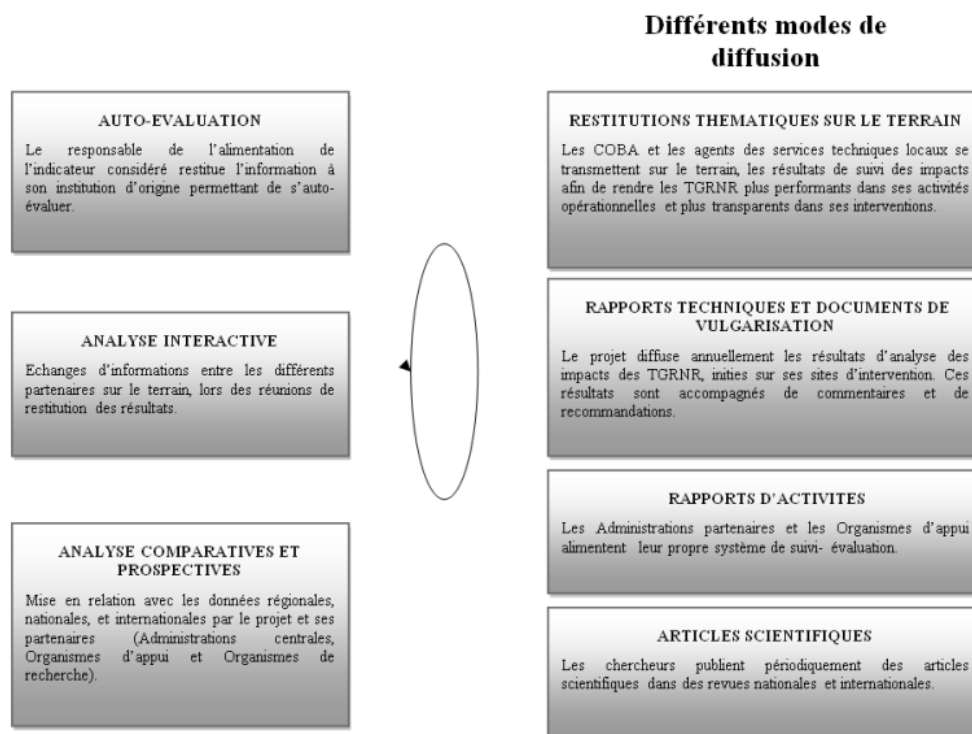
Différents modes de diffusion

AUTO-EVALUATION

Le responsable de l'alimentation de l'indicateur considéré restitue l'information à son institution d'origine permettant de s'auto-évaluer.

ANALYSE INTERACTIVE

Echanges d'informations entre les différents partenaires sur le terrain, lors des réunions de restitution des résultats.

ANALYSE COMPARATIVES ET PROSPECTIVES

Mise en relation avec les données régionales, nationales, et internationales par le projet et ses partenaires (Administrations centrales, Organismes d'appui et Organismes de recherche).

RESTITUTIONS THEMATIQUES SUR LE TERRAIN

Les COBA et les agents des services techniques locaux se transmettent sur le terrain, les résultats de suivi des impacts afin de rendre les TGRNR plus performants dans ses activités opérationnelles et plus transparents dans ses interventions.

RAPPORTS TECHNIQUES ET DOCUMENTS DE VULGARISATION

Le projet diffuse annuellement les résultats d'analyse des impacts des TGRNR, inities sur ses sites d'intervention. Ces résultats sont accompagnés de commentaires et de recommandations.

RAPPORTS D'ACTIVITES

Les Administrations partenaires et les Organismes d'appui alimentent leur propre système de suivi- évaluation.

ARTICLES SCIENTIFIQUES

Les chercheurs publient périodiquement des articles scientifiques dans des revues nationales et internationales.